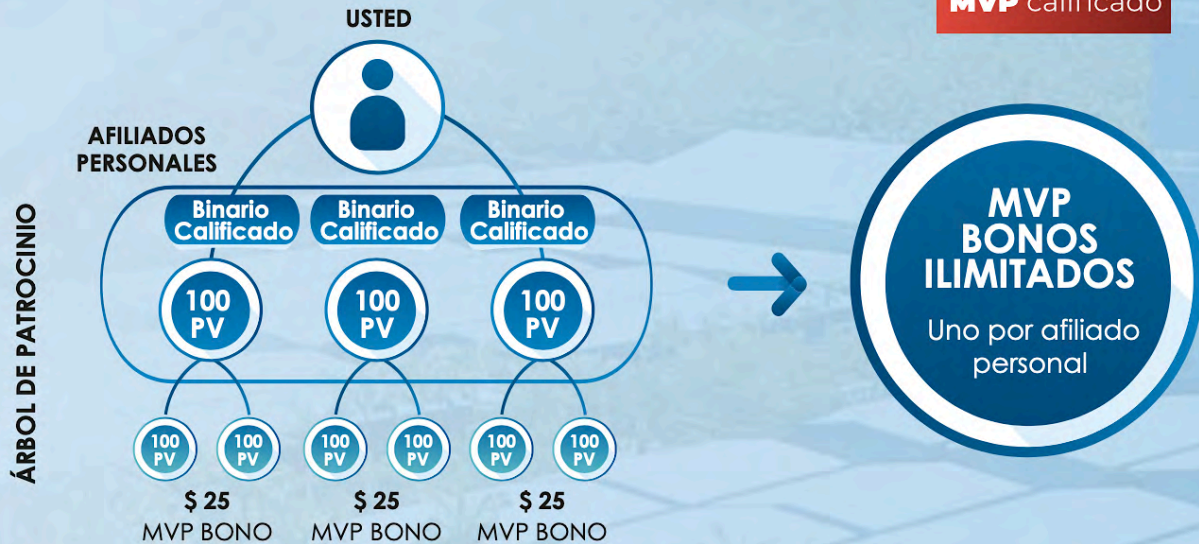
MVP Calificado

USTED

AFILIADOS PERSONALES

ÁRBOL DE PATROCINIO

Binario Calificado

Binario Calificado

Binario Calificado

100 PV

100 PV

100 PV

100 PV

100 PV

100 PV

100 PV

100 PV

100 PV

$ 25
MVP BONO

$ 25
MVP BONO

$ 25
MVP BONO

MVP BONOS ILIMITADOS

Uno por afiliado personal